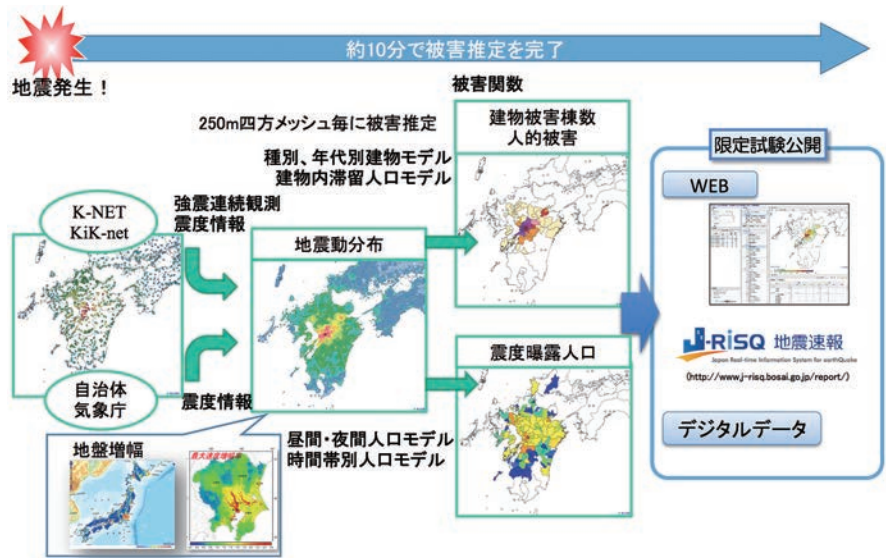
約10分で被害推定を完了

地震発生！

被害関数

250m四方メッシュ毎に被害推定

建物被害棟数
人的被害

種別、年代別建物モデル
建物内滞留人口モデル

限定試験公開

WEB

K-NET
KiK-net

強震連続観測
震度情報

地震動分布

J-RISQ 地震速報

Japan Real-time Information System for earthQuake

(http://www.j-risq.bosai.go.jp/report/)

震度曝露人口

自治体
気象庁

震度情報

地盤増幅

昼間・夜間人口モデル
時間帯別人口モデル

デジタルデータ